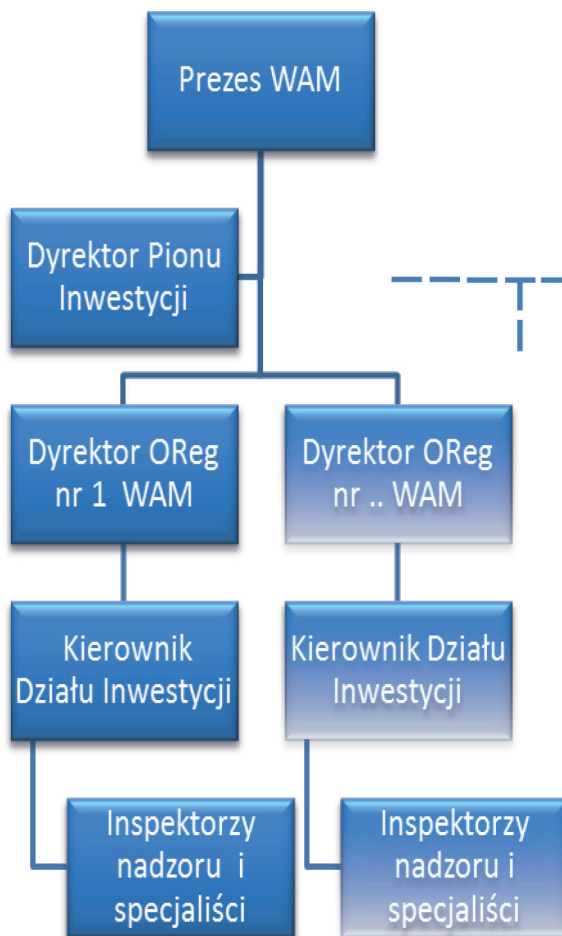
Prezes WAM

Dyrektor Pionu Inwestycji

Dyrektor OReg nr 1 WAM

Dyrektor OReg nr .. WAM

Kierownik Działu Inwestycji

Kierownik Działu Inwestycji

Inspektorzy nadzoru i specjaliści

Inspektorzy nadzoru i specjaliści